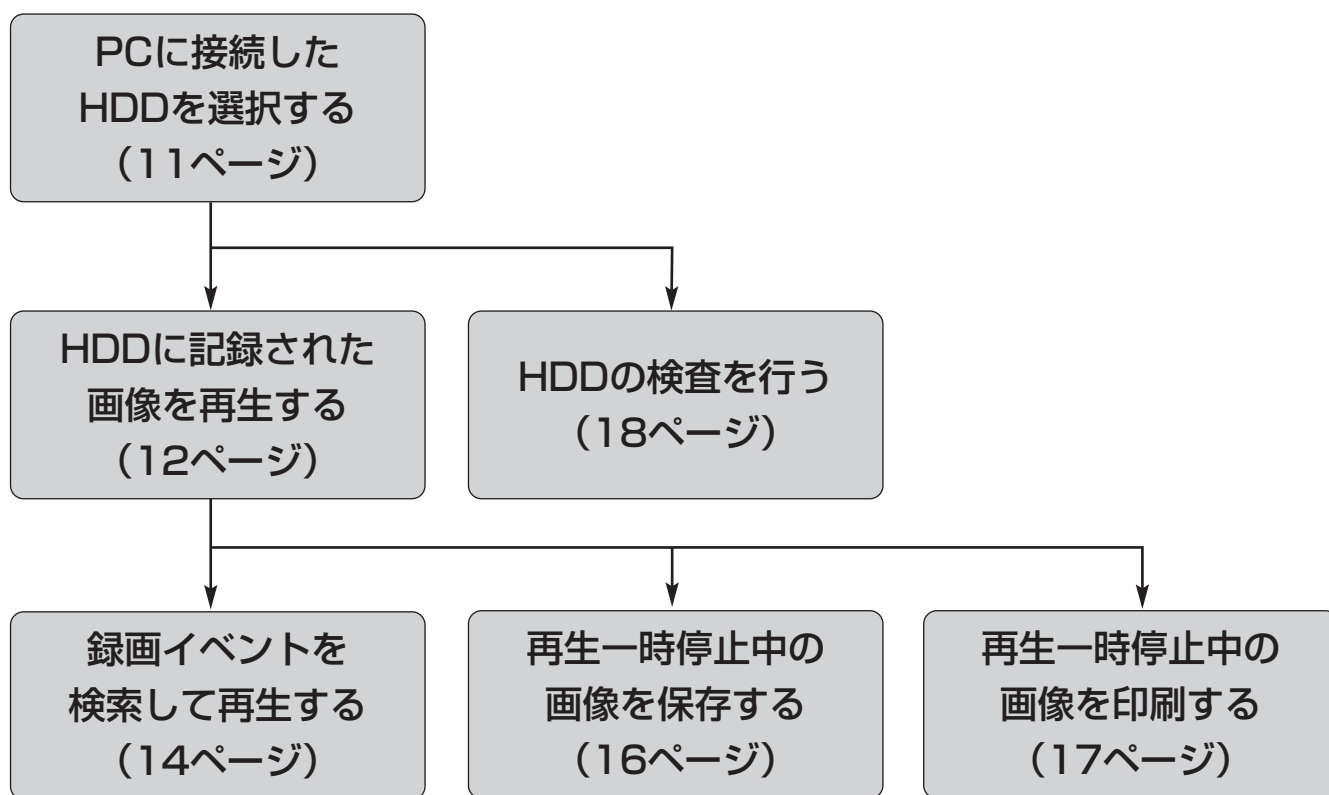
PCに接続したHDDを選択する（11ページ）

HDDに記録された画像を再生する（12ページ）

HDDの検査を行う（18ページ）

録画イベントを検索して再生する（14ページ）

再生一時停止中の画像を保存する（16ページ）

再生一時停止中の画像を印刷する（17ページ）